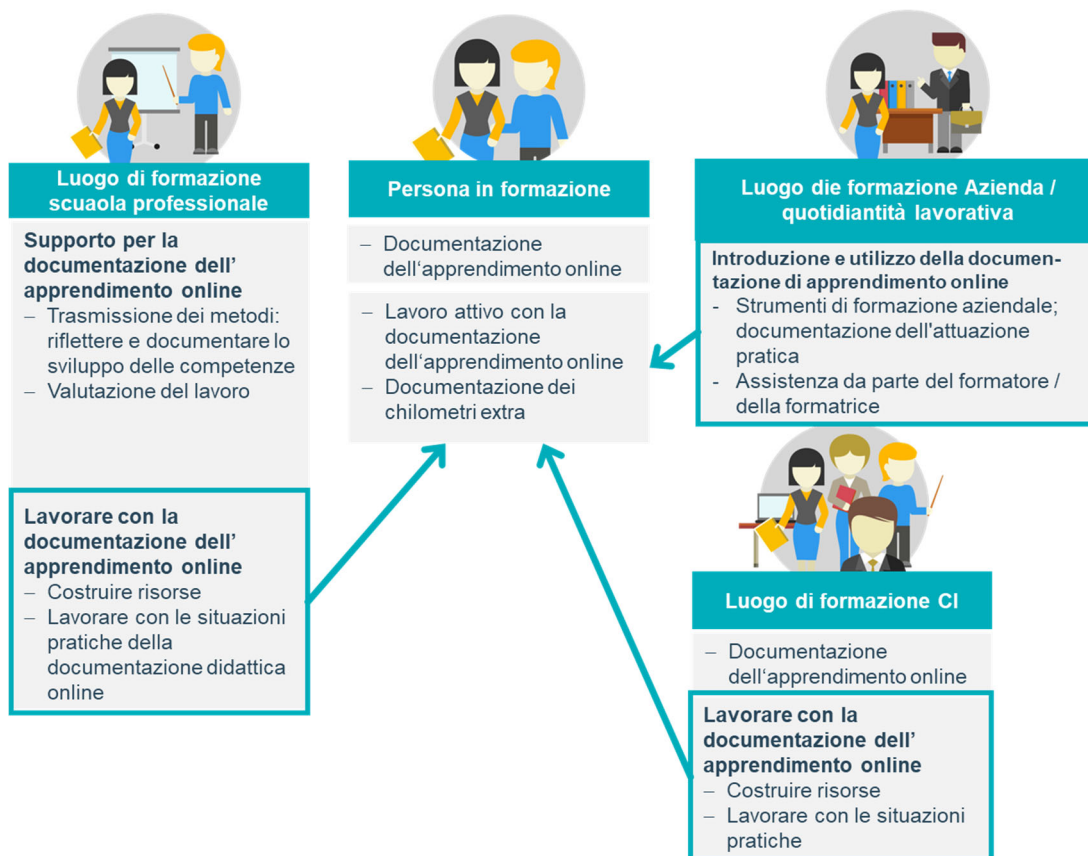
Luogo di formazione scuaola professionale

Supporto per la documentazione dell' apprendimento online
– Trasmissione dei metodi: riflettere e documentare lo sviluppo delle competenze
– Valutazione del lavoro

Lavorare con la documentazione dell' apprendimento online
– Costruire risorse
– Lavorare con le situazioni pratiche della documentazione didattica online

Persona in formazione

– Documentazione dell'apprendimento online

– Lavoro attivo con la documentazione dell'apprendimento online
– Documentazione dei chilometri extra

Luogo die formazione Azienda / quotidiantità lavorativa

Introduzione e utilizzo della documentazione di apprendimento online
- Strumenti di formazione aziendale; documentazione dell'attuazione pratica
- Assistenza da parte del formatore / della formatrice

Luogo di formazione CI

– Documentazione dell'apprendimento online

Lavorare con la documentazione dell' apprendimento online
– Costruire risorse
– Lavorare con le situazioni pratiche